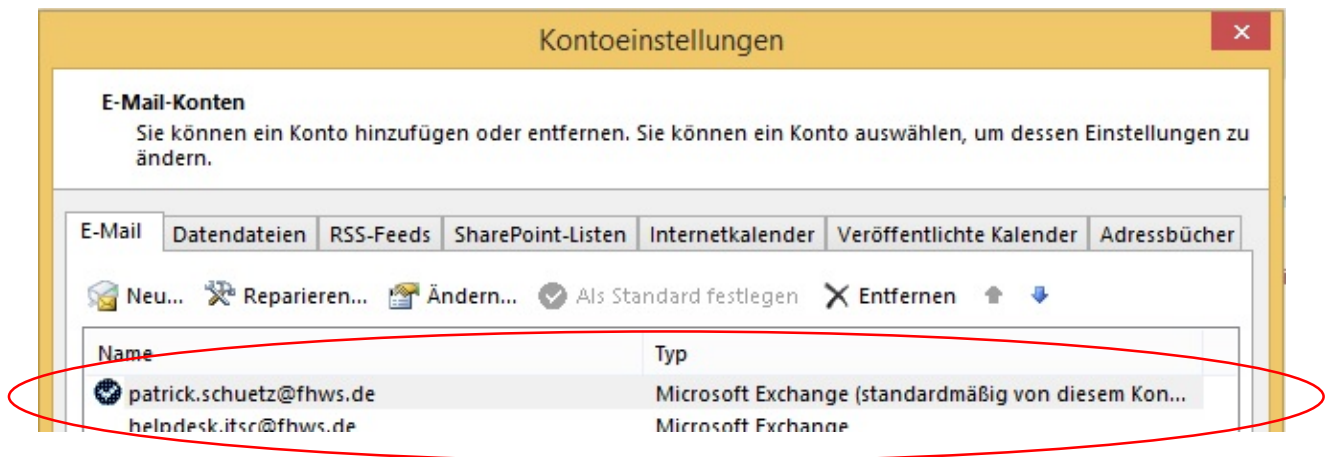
Kontoeinstellungen

×

E-Mail-Konten

Sie können ein Konto hinzufügen oder entfernen. Sie können ein Konto auswählen, um dessen Einstellungen zu ändern.

E-Mail | Datendateien | RSS-Feeds | SharePoint-Listen | Internetkalender | Veröffentlichte Kalender | Adressbücher

Neu... Reparieren... Ändern... Als Standard festlegen Entfernen

| Name | Typ |
|---|---|
| patrick.schuetz@fhws.de | Microsoft Exchange (standardmäßig von diesem Kon... |
| helpdesk.itsc@fhws.de | Microsoft Exchange |